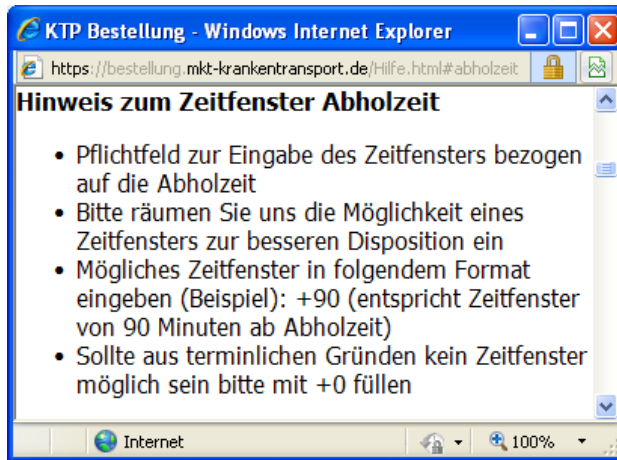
KTP Bestellung - Windows Internet Explorer

https://bestellung.mkt-krankentransport.de/Hilfe.html#abholzeit

Hinweis zum Zeitfenster Abholzeit

- Pflichtfeld zur Eingabe des Zeitfensters bezogen auf die Abholzeit
- Bitte räumen Sie uns die Möglichkeit eines Zeitfensters zur besseren Disposition ein
- Mögliches Zeitfenster in folgendem Format eingeben (Beispiel): +90 (entspricht Zeitfenster von 90 Minuten ab Abholzeit)
- Sollte aus terminlichen Gründen kein Zeitfenster möglich sein bitte mit +0 füllen

Internet

100%